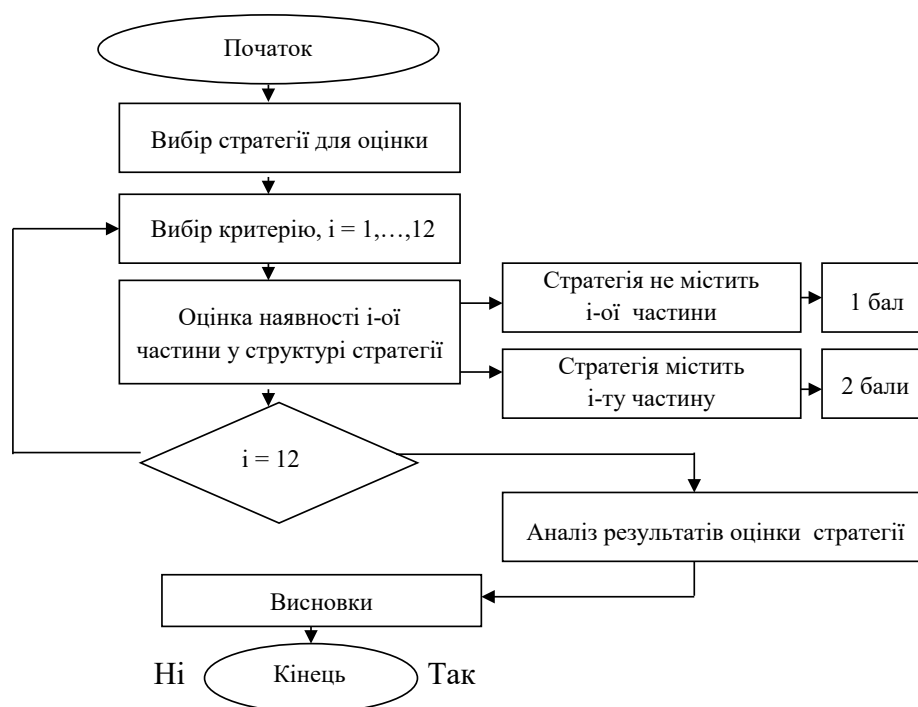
Початок

Вибір стратегії для оцінки

Вибір критерію, і = 1,…,12

Оцінка наявності і-ої частини у структурі стратегії

Стратегія не містить і-ої частини

1 бал

Стратегія містить і-ту частину

2 бали

і = 12

Аналіз результатів оцінки стратегії

Висновки

Ні

Кінець

Так